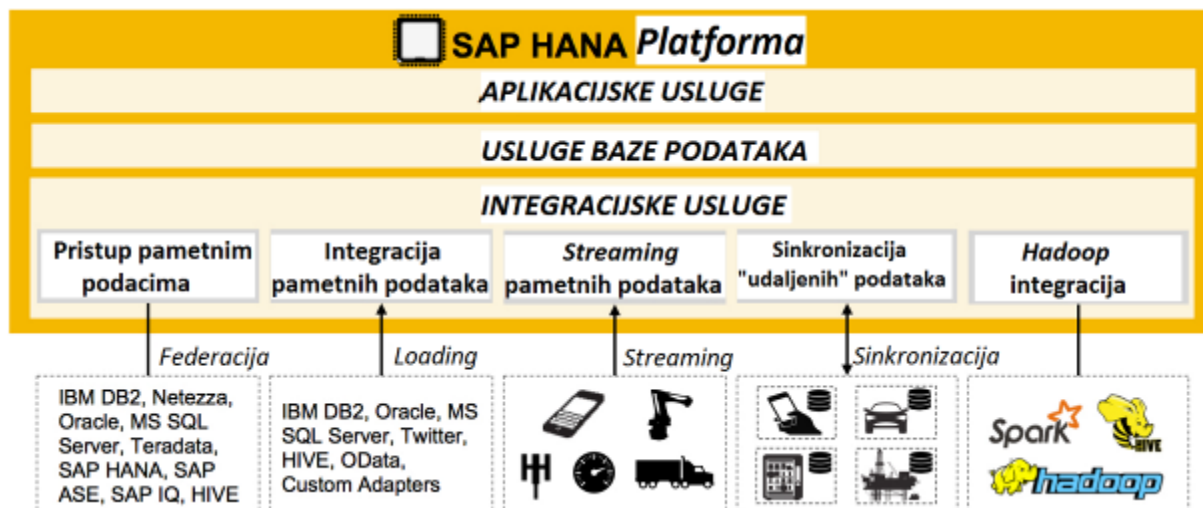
SAP HANA Platforma

APLIKACIJSKE USLUGE

USLUGE BAZE PODATAKA

INTEGRACIJSKE USLUGE

Pristup pametnim podacima

Integracija pametnih podataka

Streaming pametnih podataka

Sinkronizacija "udaljenih" podataka

Hadoop integracija

Federacija

Loading

Streaming

Sinkronizacija

IBM DB2, Netezza, Oracle, MS SQL Server, Teradata, SAP HANA, SAP ASE, SAP IQ, HIVE

IBM DB2, Oracle, MS SQL Server, Twitter, HIVE, OData, Custom Adapters

Spark

HIVE

hadoop